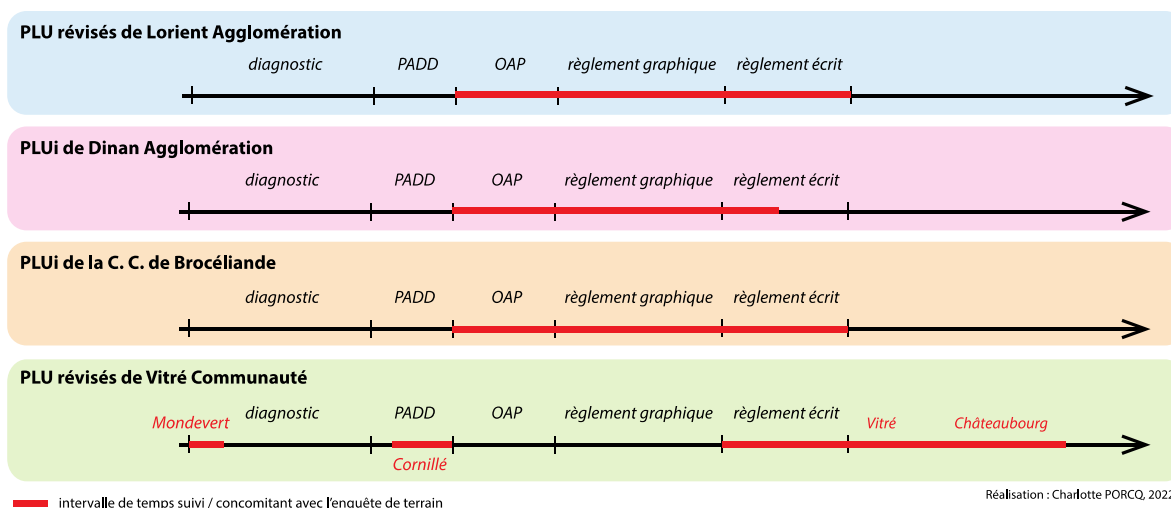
PLU révisés de Lorient Agglomération

diagnostic PADD OAP règlement graphique règlement écrit

PLUi de Dinan Agglomération

diagnostic PADD OAP règlement graphique règlement écrit

PLUi de la C. C. de Brocéliande

diagnostic PADD OAP règlement graphique règlement écrit

PLU révisés de Vitré Communauté

Mondevert diagnostic PADD OAP règlement graphique règlement écrit Vitré Châteaubourg

Cornillé

intervalle de temps suivi / concomitant avec l'enquête de terrain

Réalisation : Charlotte PORCQ, 2022